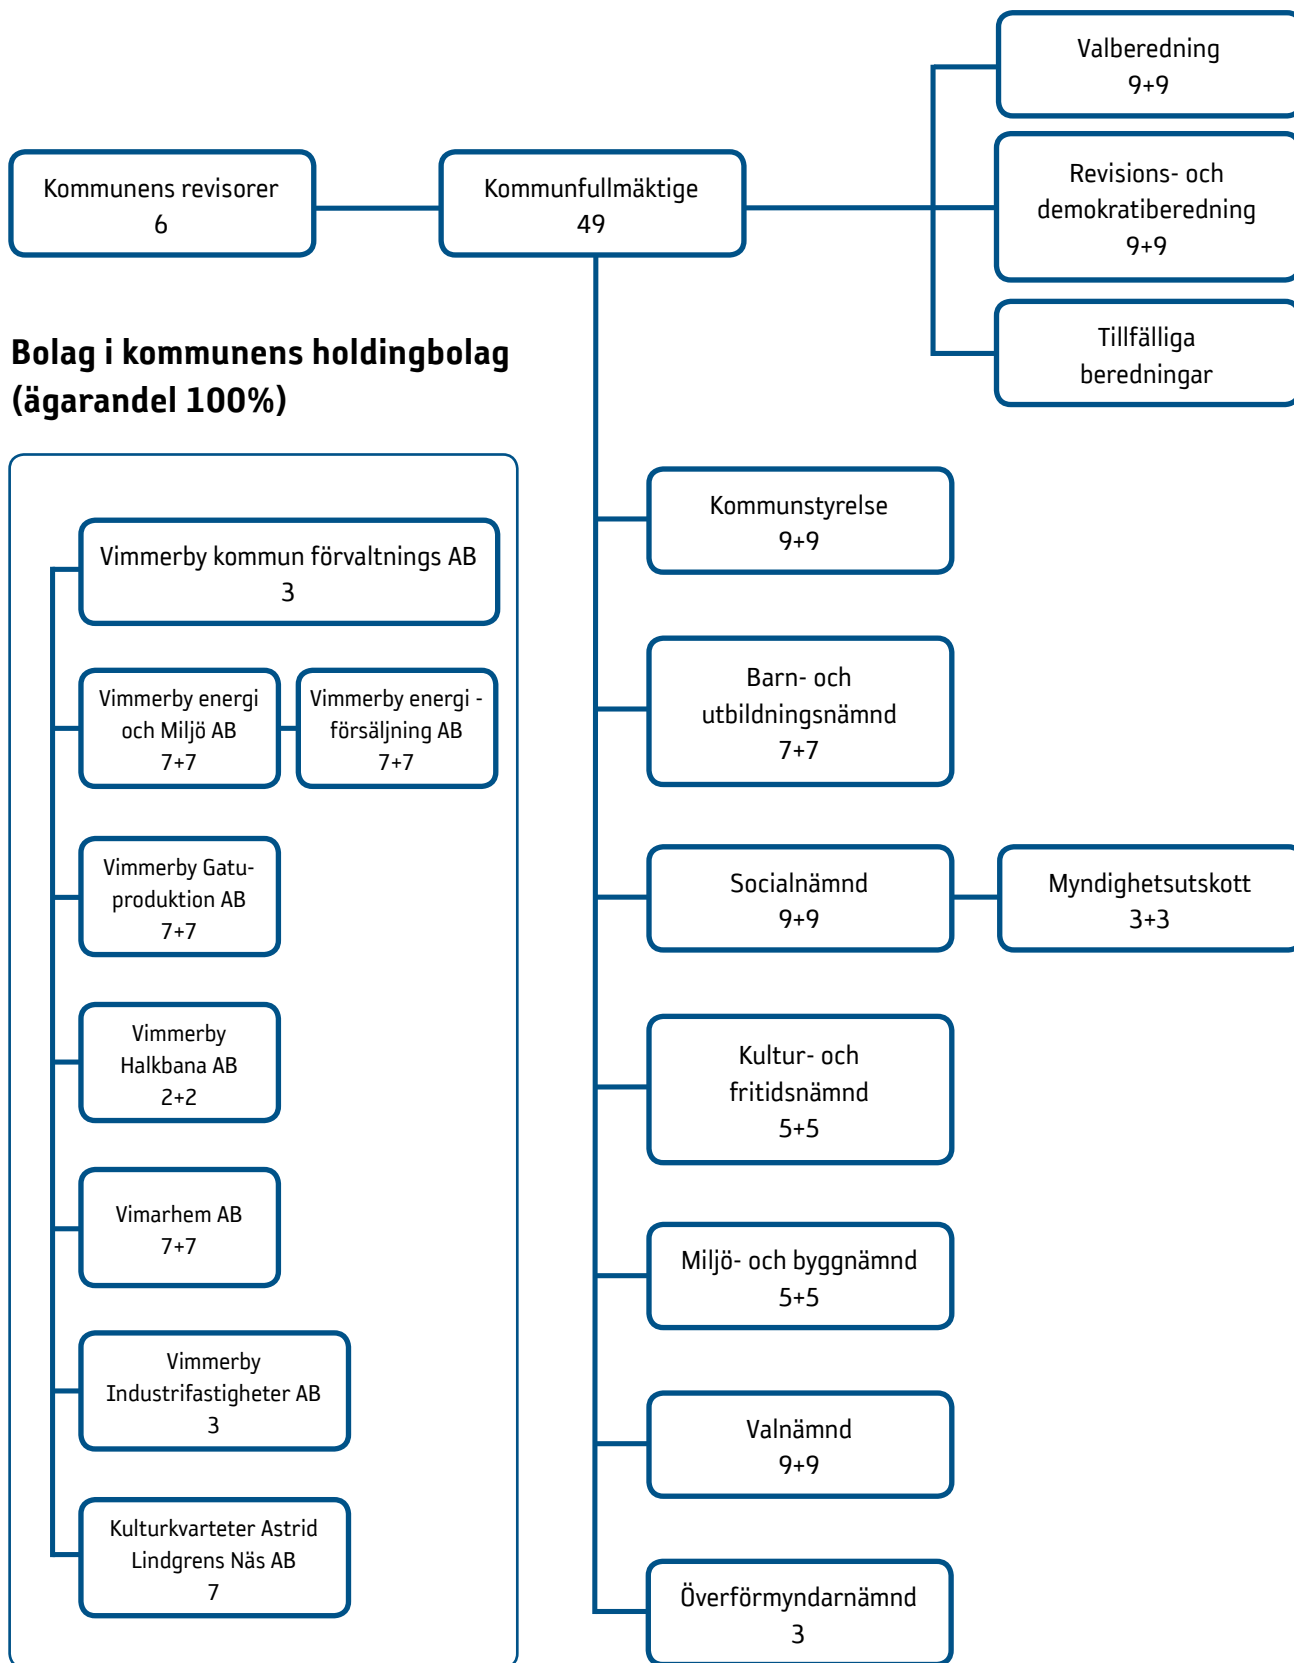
Valberedning
9+9

Kommunens revisorer
6

Kommunfullmäktige
49

Revisions- och demokratiberedning
9+9

Tillfälliga beredningar

Bolag i kommunens holdingbolag (ägarandel 100%)

Vimmerby kommun förvaltnings AB
3

Vimmerby energi och Miljö AB
7+7

Vimmerby energi - försäljning AB
7+7

Vimmerby Gatuproduktion AB
7+7

Vimmerby Halkbana AB
2+2

Vimarhem AB
7+7

Vimmerby Industrifastigheter AB
3

Kulturkvarteter Astrid Lindgrens Näs AB
7

Kommunstyrelse
9+9

Barn- och utbildningsnämnd
7+7

Socialnämnd
9+9

Myndighetsutskott
3+3

Kultur- och fritidsnämnd
5+5

Miljö- och byggnämnd
5+5

Valnämnd
9+9

Överförmyndarnämnd
3